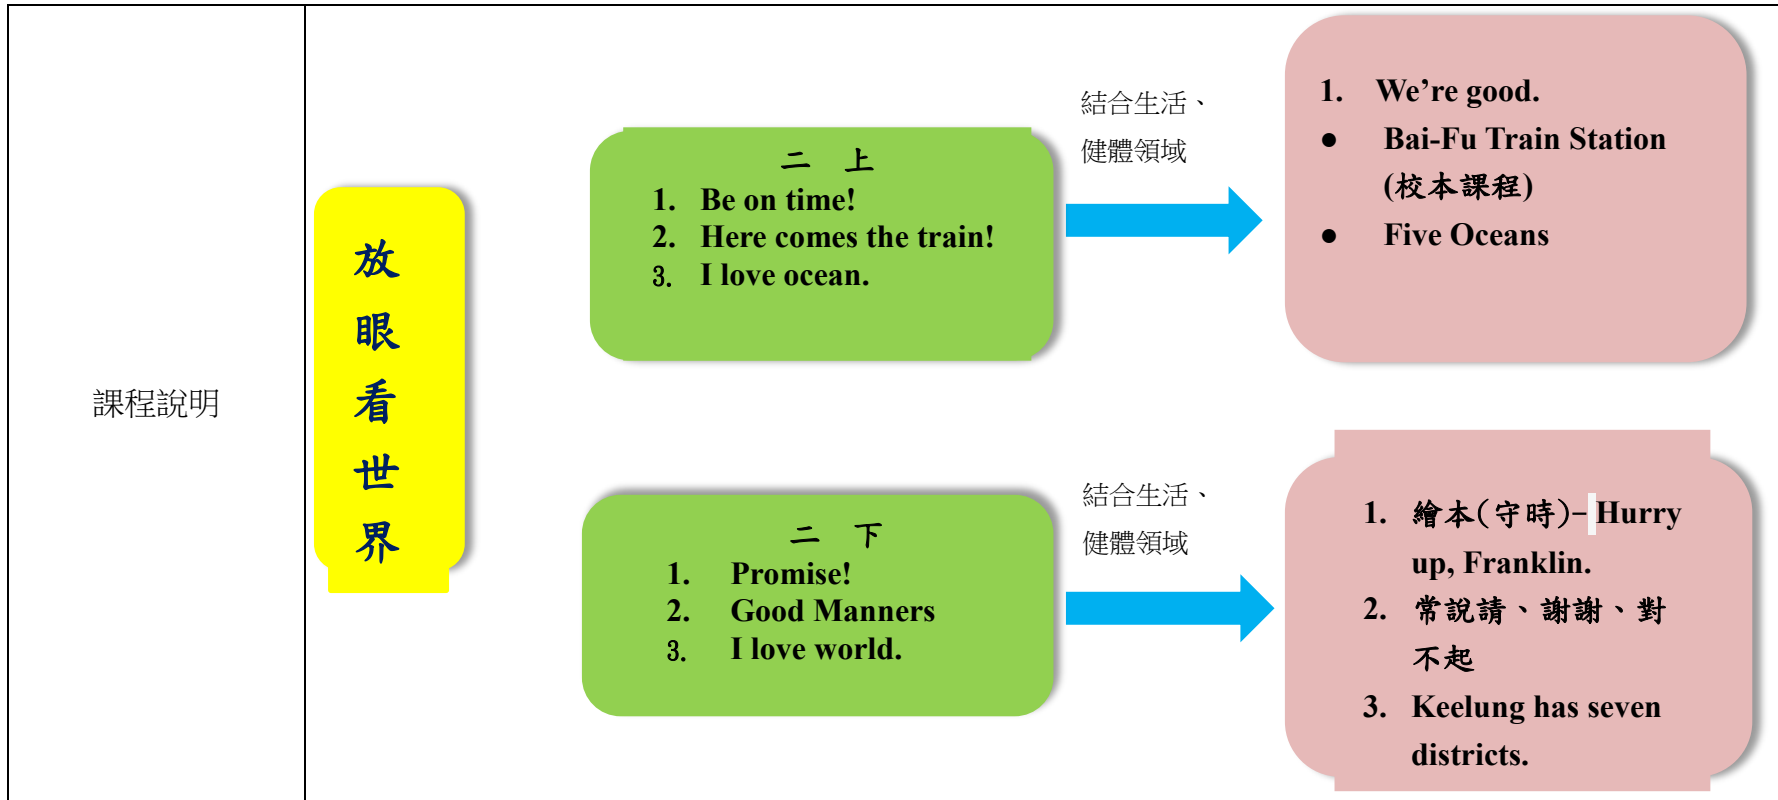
| 課程說明 | 放眼看世界 |
|---|---|

放
眼
看
世
界

二 上
1. Be on time!
2. Here comes the train!
3. I love ocean.

結合生活、健體領域

1. We're good.
● Bai-Fu Train Station (校本課程)
● Five Oceans

二 下
1. Promise!
2. Good Manners
3. I love world.

結合生活、健體領域

1. 繪本(守時)– Hurry up, Franklin.
2. 常說請、謝謝、對不起
3. Keelung has seven districts.